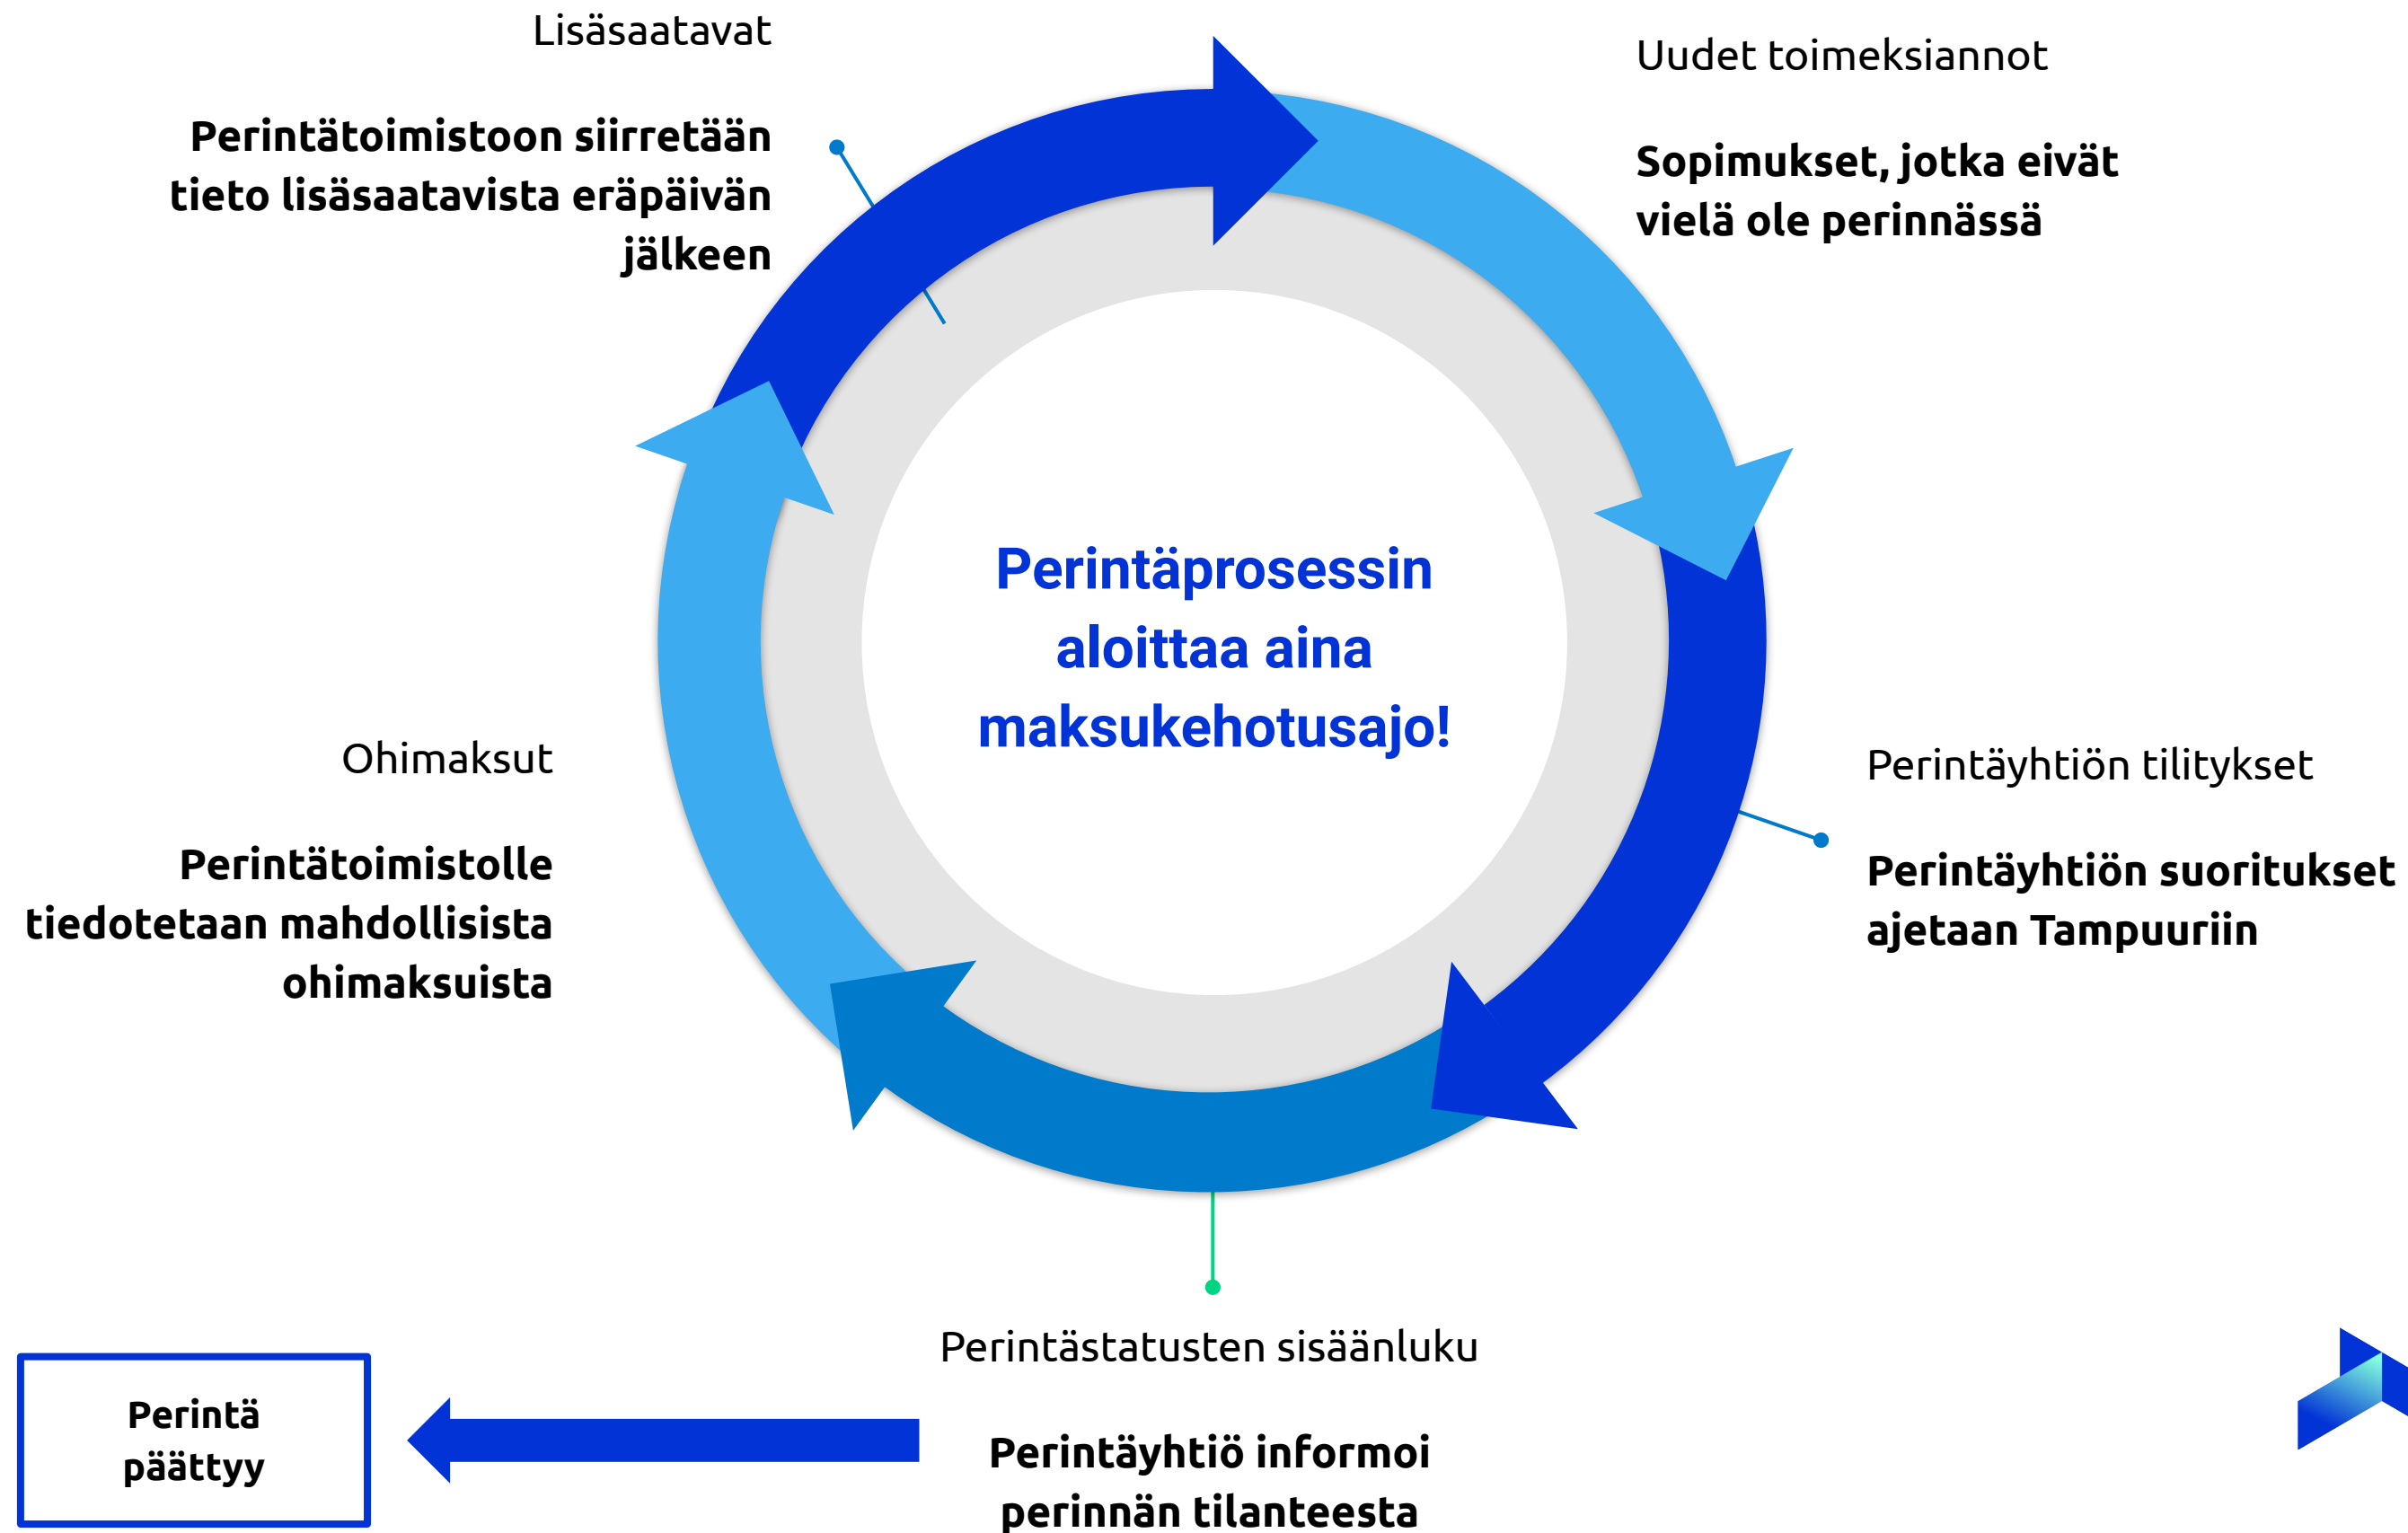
Lisäsaatavat

Perintätoimistoon siirretään tieto lisäsaatavista eräpäivän jälkeen

Uudet toimeksiannot

Sopimukset, jotka eivät vielä ole perinnässä

Perintäprosessin aloittaa aina maksukehotusajo!

Ohimaksut

Perintätoimistolle tiedotetaan mahdollisista ohimaksuista

Perintäyhtiön tilitykset

Perintäyhtiön suoritukset ajetaan Tampuuriin

Perintästatusten sisäänluku

Perintäyhtiö informoi perinnän tilanteesta

Perintä päättyy